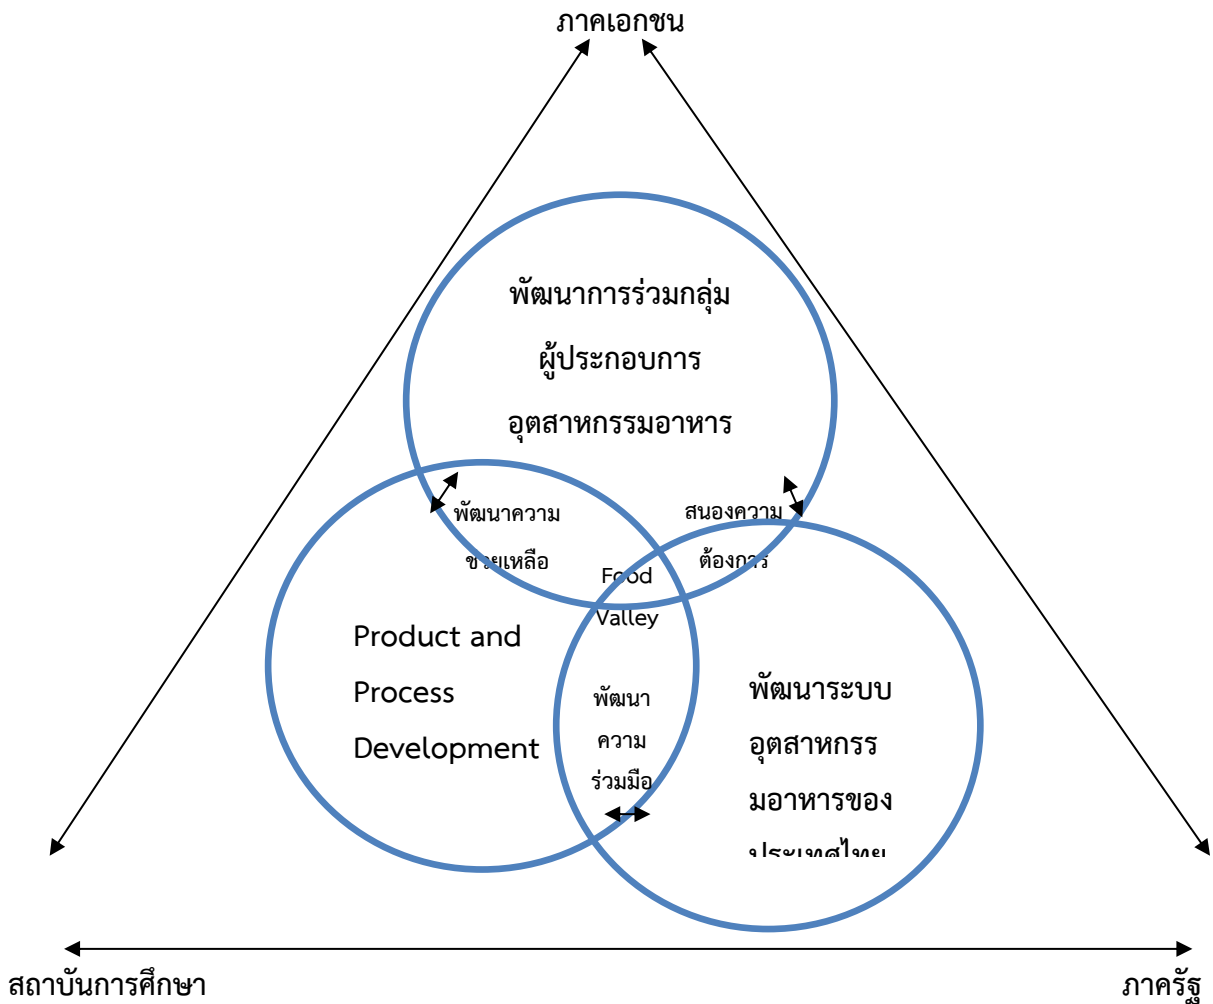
ภาคเอกชน

พัฒนาการร่วมกลุ่ม

ผู้ประกอบการ

อุตสาหกรรมอาหาร

พัฒนาความ

ช่วยเหลือ

สนองความ

ต้องการ

Food

Valley

Product and

Process

Development

พัฒนา

ความ

ร่วมมือ

พัฒนาระบบ

อุตสาหกรร

มอาหารของ

ประเทศไทย

สถาบันการศึกษา

ภาครัฐ